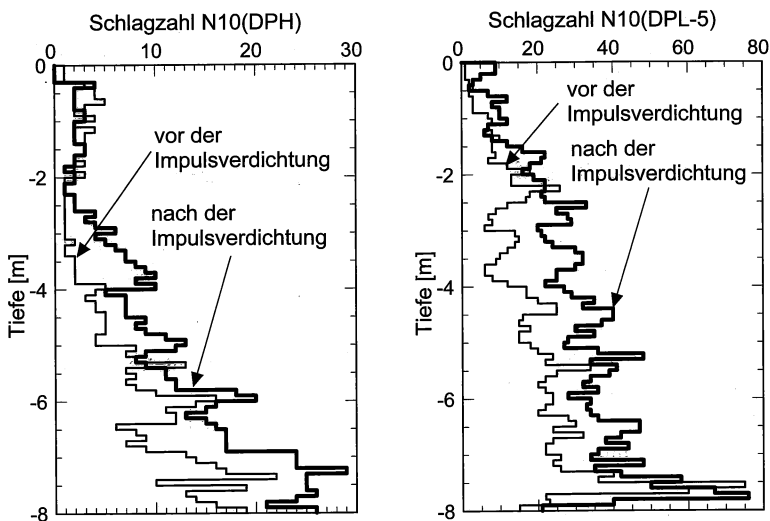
Schlagzahl N10(DPH)

0 10 20 30

0

-2

-4

-6

-8

Tiefe [m]

vor der Impulsverdichtung

nach der Impulsverdichtung

Schlagzahl N10(DPL-5)

0 20 40 60 80

0

-2

-4

-6

-8

Tiefe [m]

vor der Impulsverdichtung

nach der Impulsverdichtung